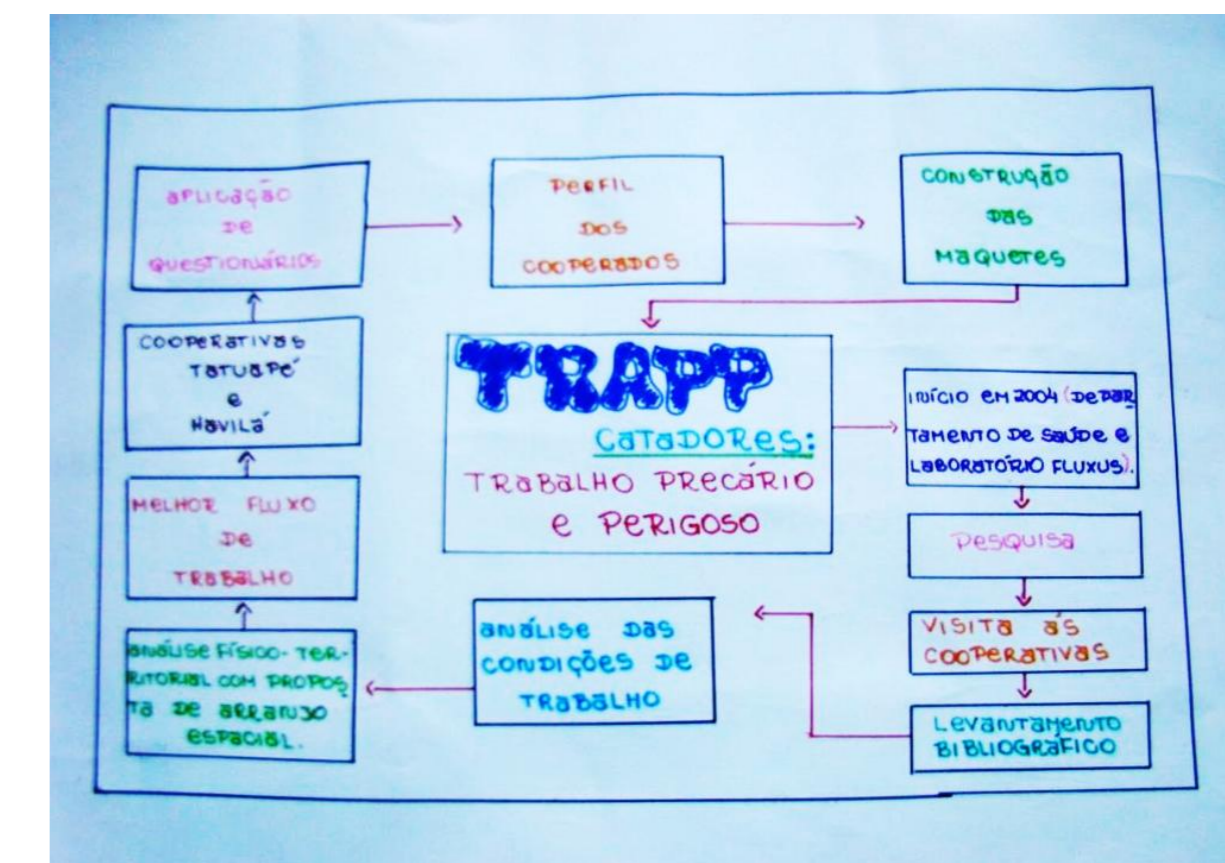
APLICAÇÃO DE QUESTIONÁRIOS

PERFIL DOS COOPERADOS

CONSTRUÇÃO DAS MAQUETES

COOPERATIVAS TATUAPÉ E NAVILÁ

TRAPP

CATADORES:

TRABALHO PRECÁRIO E PERIGOSO

INÍCIO EM 2004 (DEPARTAMENTO DE SAÚDE E LABORATÓRIO FLUXUS).

MELHOR FLUXO DE TRABALHO

PESQUISA

ANÁLISE DAS CONDIÇÕES DE TRABALHO

VISITA ÀS COOPERATIVAS

ANÁLISE FÍSICO-TERRITORIAL COM PROPOSTA DE ARRANJO ESPACIAL.

LEVANTAMENTO BIBLIOGRÁFICO